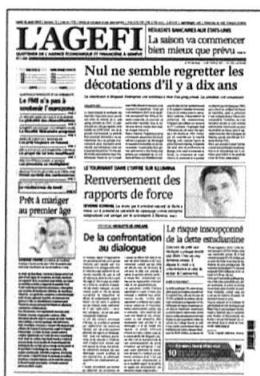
L'AGEFI

QUOTIDIEN DE L'AGENCE ÉCONOMIQUE ET FINANCIÈRE À GENÈVE

RÉSULTATS BANCAIRES AUX ÉTATS-UNIS

La saison va commencer bien mieux que prévu

Nul ne semble regretter les décotations d'il y a dix ans

Le FMI n'a pas à soutenir l'européen

Prêt à manger au premier âge

Renversement des rapports de force

De la confrontation au dialogue

Le risque insoupçonné de la dette estudiantine

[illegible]